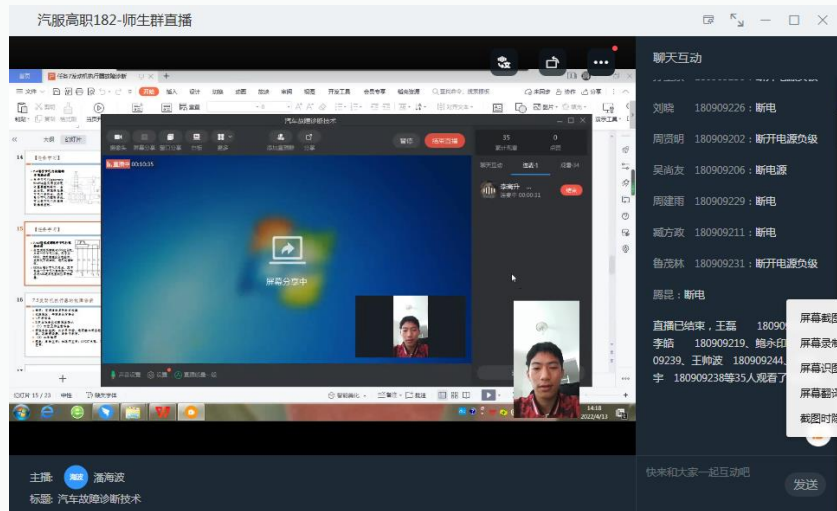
汽服高职182-师生群直播

聊天互动

刘晓 180909226：断电

周贤明 180909202：断开电源负极

吴尚友 180909206：断电源

周建雨 180909229：断电

臧方政 180909211：断电

鲁茂林 180909231：断开电源负极

腾昆：断电

直播已结束，王磊 18090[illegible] 李皓 180909219、鲍永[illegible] 09239、王帅波 180909244、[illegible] 宇 180909238等35人观看了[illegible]

屏幕截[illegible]
屏幕录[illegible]
屏幕识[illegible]
屏幕翻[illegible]
截图时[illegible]

汽车故障诊断技术

屏幕分享中

结束直播

35
累计观看

0
点赞

李海升
连麦中 00:00:31

挂断

快来和大家一起互动吧

发送

主播: 潘海波
标题: 汽车故障诊断技术

14:18
2022/4/13